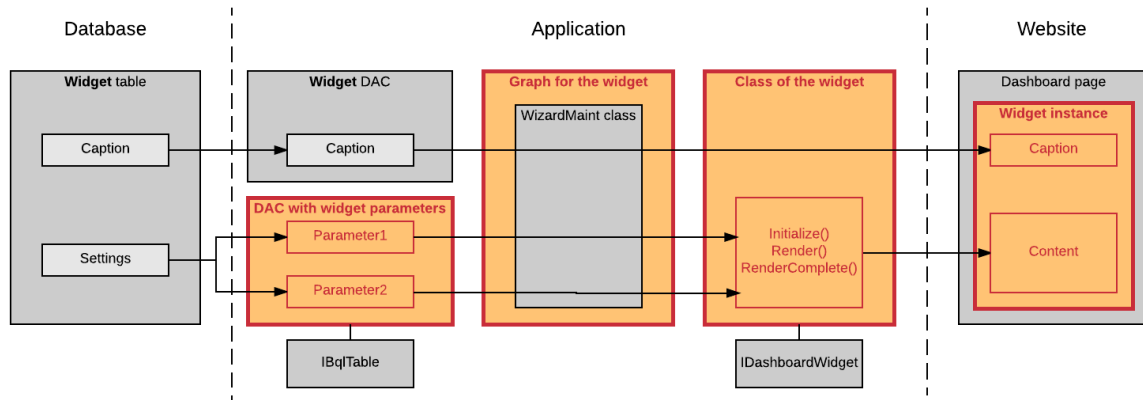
Database

Application

Website

Widget table

Caption

Settings

Widget DAC

Caption

DAC with widget parameters

Parameter1

Parameter2

IBqlTable

Graph for the widget

WizardMaint class

Class of the widget

Initialize()
Render()
RenderComplete()

IDashboardWidget

Dashboard page

Widget instance

Caption

Content